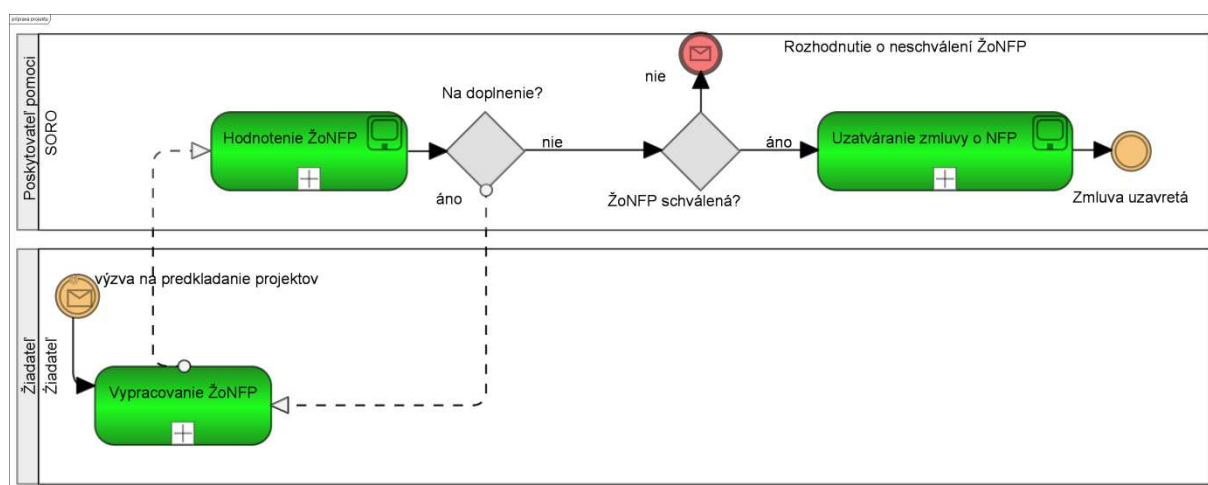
príprava projektu

Poskytovateľ pomoci
SORO

Hodnotenie ŽoNFP

Na doplnenie?

nie

áno

nie

Rozhodnutie o neschválení ŽoNFP

ŽoNFP schválená?

áno

Uzatváranie zmluvy o NFP

Zmluva uzavretá

Žiadateľ
Žiadateľ

výzva na predkladanie projektov

Vypracovanie ŽoNFP